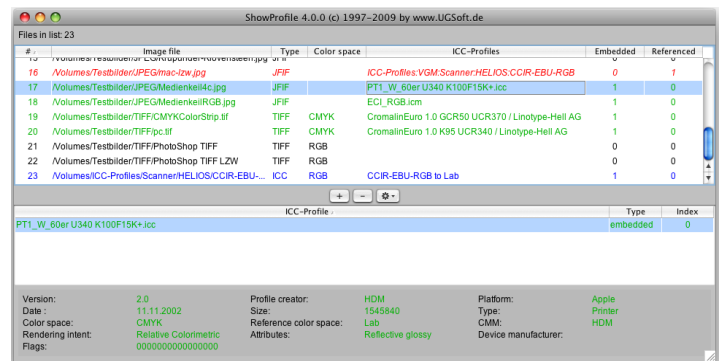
ShowProfile 4.0.0 (c) 1997–2009 by www.UGSoft.de

Files in list: 23

| # | Image file | Type | Color space | ICC-Profiles | Embedded | Referenced |
|---|---|---|---|---|---|---|
| 15 | /Volumes/Testbilder/JPEG/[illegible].jpg | JFIF | | | 0 | 0 |
| 16 | /Volumes/Testbilder/JPEG/mac-lzw.jpg | JFIF | | ICC-Profiles:VGM:Scanner:HELIOS:CCIR-EBU-RGB | 0 | 1 |
| 17 | /Volumes/Testbilder/JPEG/Medienkeil4c.jpg | JFIF | | PT1_W_60er U340 K100F15K+.icc | 1 | 0 |
| 18 | /Volumes/Testbilder/JPEG/MedienkeilRGB.jpg | JFIF | | ECI_RGB.icm | 1 | 0 |
| 19 | /Volumes/Testbilder/TIFF/CMYKColorStrip.tif | TIFF | CMYK | CromalinEuro 1.0 GCR50 UCR370 / Linotype-Hell AG | 1 | 0 |
| 20 | /Volumes/Testbilder/TIFF/pc.tif | TIFF | CMYK | CromalinEuro 1.0 K95 UCR340 / Linotype-Hell AG | 1 | 0 |
| 21 | /Volumes/Testbilder/TIFF/PhotoShop TIFF | TIFF | RGB | | 0 | 0 |
| 22 | /Volumes/Testbilder/TIFF/PhotoShop TIFF LZW | TIFF | RGB | | 0 | 0 |
| 23 | /Volumes/ICC-Profiles/Scanner/HELIOS/CCIR-EBU-... | ICC | RGB | CCIR-EBU-RGB to Lab | 1 | 0 |

| ICC-Profile | Type | Index |
|---|---|---|
| PT1_W_60er U340 K100F15K+.icc | embedded | 0 |

Version: 2.0
Date : 11.11.2002
Color space: CMYK
Rendering intent: Relative Colorimetric
Flags: 0000000000000000
Profile creator: HDM
Size: 1545840
Reference color space: Lab
Attributes: Reflective glossy
Platform: Apple
Type: Printer
CMM: HDM
Device manufacturer: